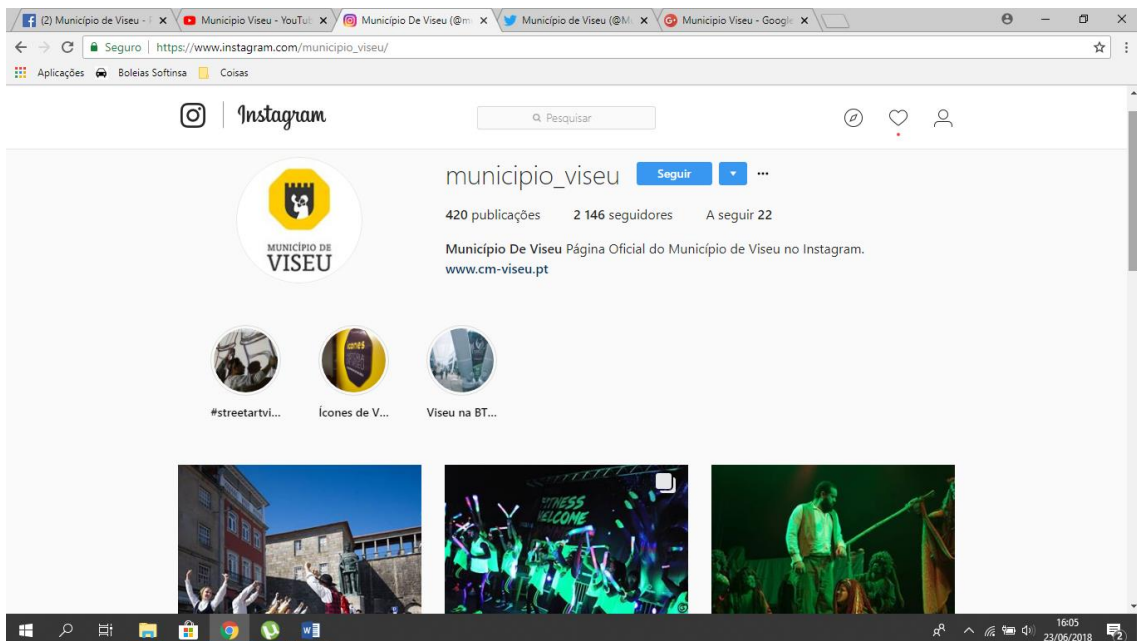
(2) Município de Viseu - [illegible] ×
Municipio Viseu - YouTub ×
Município De Viseu (@m ×
Município de Viseu (@M ×
Municipio Viseu - Google ×

Seguro | https://www.instagram.com/municipio_viseu/

Aplicações Boleias Softinsa Coisas

Instagram

Pesquisar

MUNICÍPIO DE VISEU

municipio_viseu Seguir ▾ ···

420 publicações 2 146 seguidores A seguir 22

Município De Viseu Página Oficial do Município de Viseu no Instagram.
www.cm-viseu.pt

#streetartvi...
Ícones de V...
Viseu na BT...

FITNESS WELCOME

16:05
23/06/2018